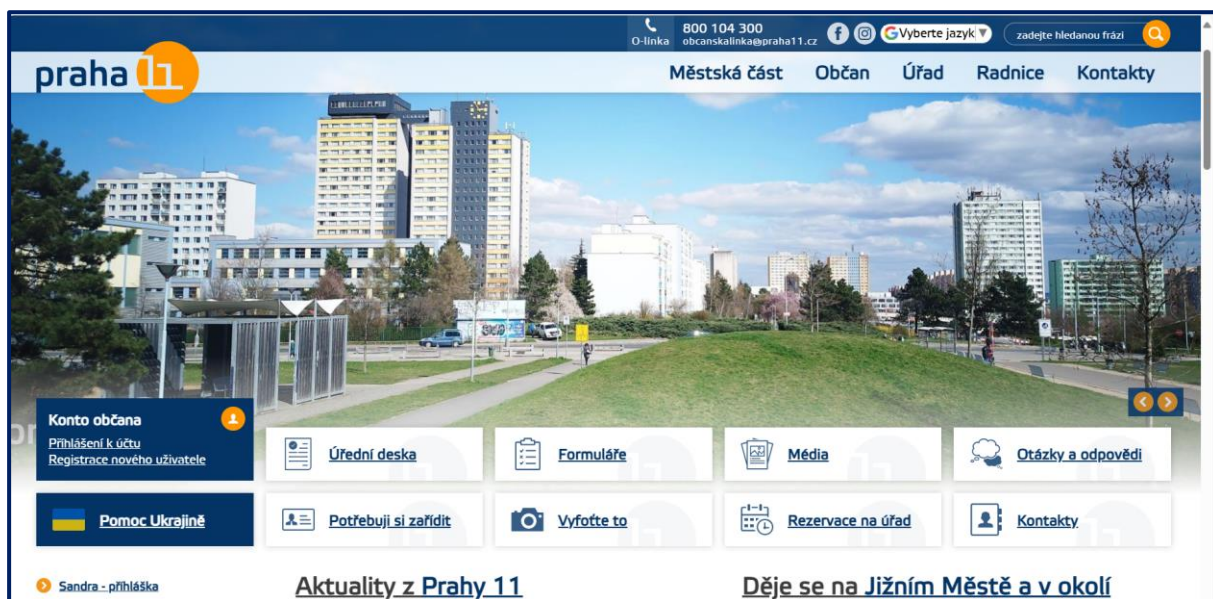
O-linka 800 104 300 obcanskalinka@praha11.cz

Vyberte jazyk

zadejte hledanou frázi

praha 11

Městská část Občan Úřad Radnice Kontakty

Konto občana
Přihlášení k účtu
Registrace nového uživatele

Úřední deska
Formuláře
Média
Otázky a odpovědi

Pomoc Ukrajině

Potřebuji si zařídit
Vyfoťte to
Rezervace na úřad
Kontakty

Sandra - přihláška

Aktuality z Prahy 11

Děje se na Jižním Městě a v okolí